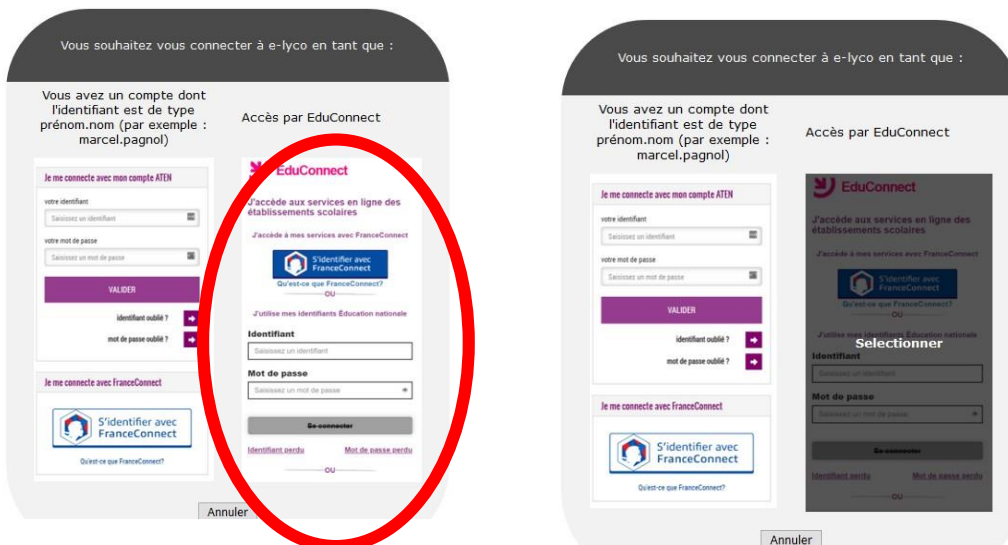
Vous souhaitez vous connecter à e-lyco en tant que :

Vous avez un compte dont l'identifiant est de type prénom.nom (par exemple : marcel.pagnol)

Je me connecte avec mon compte ATEN

votre identifiant

Saisissez un identifiant

votre mot de passe

Saisissez un mot de passe

VALIDER

identifiant oublié ?

mot de passe oublié ?

Je me connecte avec FranceConnect

S'identifier avec FranceConnect

Qu'est-ce que FranceConnect?

Accès par EduConnect

EduConnect

J'accède aux services en ligne des établissements scolaires

J'accède à mes services avec FranceConnect

S'identifier avec FranceConnect

Qu'est-ce que FranceConnect?

OU

J'utilise mes identifiants Éducation nationale

Identifiant

Saisissez un identifiant

Mot de passe

Saisissez un mot de passe

Se connecter

Identifiant perdu

Mot de passe perdu

OU

Annuler

Vous souhaitez vous connecter à e-lyco en tant que :

Vous avez un compte dont l'identifiant est de type prénom.nom (par exemple : marcel.pagnol)

Je me connecte avec mon compte ATEN

votre identifiant

Saisissez un identifiant

votre mot de passe

Saisissez un mot de passe

VALIDER

identifiant oublié ?

mot de passe oublié ?

Je me connecte avec FranceConnect

S'identifier avec FranceConnect

Qu'est-ce que FranceConnect?

Accès par EduConnect

EduConnect

J'accède aux services en ligne des établissements scolaires

J'accède à mes services avec FranceConnect

S'identifier avec FranceConnect

Qu'est-ce que FranceConnect?

OU

J'utilise mes identifiants Éducation nationale

Selectionner

Identifiant

Saisissez un identifiant

Mot de passe

Saisissez un mot de passe

Se connecter

Identifiant perdu

Mot de passe perdu

OU

Annuler